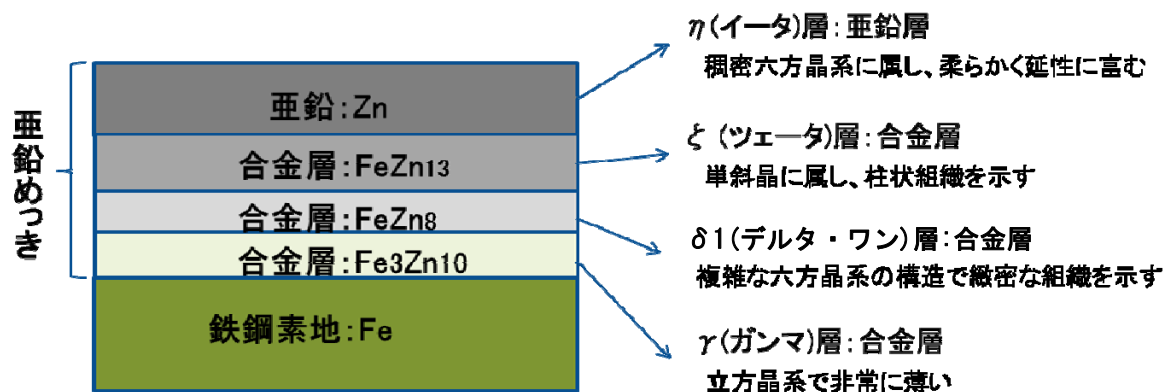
亜鉛めっき

亜鉛:Zn

合金層:$FeZn_{13}$

合金層:$FeZn_8$

合金層:$Fe_3Zn_{10}$

鉄鋼素地:Fe

$\eta$(イータ)層:亜鉛層
稠密六方晶系に属し、柔らかく延性に富む

$\zeta$(ツェータ)層:合金層
単斜晶に属し、柱状組織を示す

$\delta$1(デルタ・ワン)層:合金層
複雑な六方晶系の構造で緻密な組織を示す

$\gamma$(ガンマ)層:合金層
立方晶系で非常に薄い